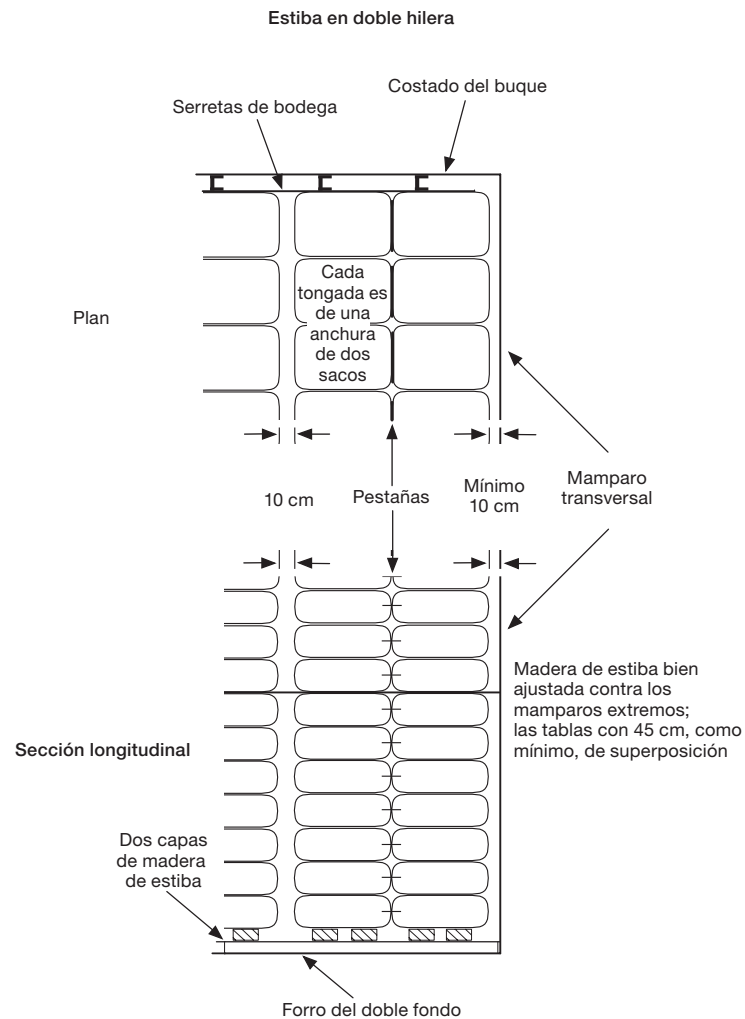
Estiba en doble hilera

Costado del buque

Serretas de bodega

Cada tongada es de una anchura de dos sacos

Plan

10 cm

Pestañas

Mínimo 10 cm

Mamparo transversal

Madera de estiba bien ajustada contra los mamparos extremos; las tablas con 45 cm, como mínimo, de superposición

Sección longitudinal

Dos capas de madera de estiba

Forro del doble fondo